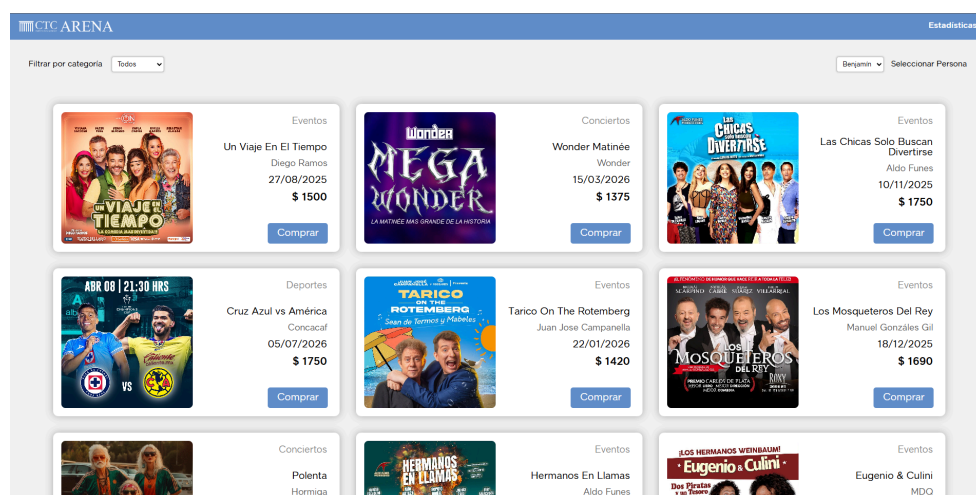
CTC ARENA

Estadísticas

Filtrar por categoría Todos

Benjamin Seleccionar Persona

Un Viaje en el Tiempo

Eventos
Un Viaje En El Tiempo
Diego Ramos
27/08/2025
$ 1500
Comprar

MEGA WONDER
LA MATINÉE MAS GRANDE DE LA HISTORIA

Conciertos
Wonder Matinée
Wonder
15/03/2026
$ 1375
Comprar

LAS CHICAS SOLO BUSCAN DIVERTIRSE

Eventos
Las Chicas Solo Buscan Divertirse
Aldo Funes
10/11/2025
$ 1750
Comprar

ABR 08 | 21:30 HRS
VS

Deportes
Cruz Azul vs América
Concacaf
05/07/2026
$ 1750
Comprar

TARICO ON THE ROTEMBERG
Sean de Termos y Mabeles

Eventos
Tarico On The Rotemberg
Juan Jose Campanella
22/01/2026
$ 1420
Comprar

LOS MOSQUETEROS DEL REY

Eventos
Los Mosqueteros Del Rey
Manuel Gonzáles Gil
18/12/2025
$ 1690
Comprar

Conciertos
Polenta
Hormiga

HERMANOS EN LLAMAS

Eventos
Hermanos En Llamas
Aldo Funes

¡LOS HERMANOS WEINBAUM!
Eugenio & Culini
Dos Piratas y un Tesoro

Eventos
Eugenio & Culini
MDQ